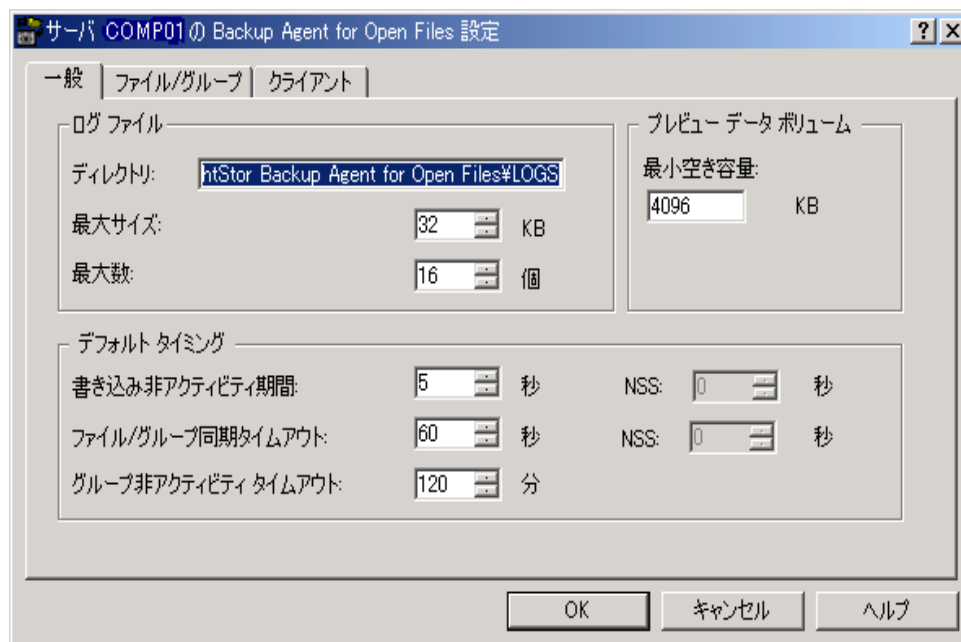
サーバ COMP01 の Backup Agent for Open Files 設定

? X

一般 | ファイル/グループ | クライアント

ログ ファイル

ディレクトリ: htStor Backup Agent for Open Files¥LOGS

最大サイズ: 32 KB

最大数: 16 個

プレビュー データ ボリューム

最小空き容量:

4096 KB

デフォルト タイミング

書き込み非アクティビティ期間: 5 秒 NSS: 0 秒

ファイル/グループ同期タイムアウト: 60 秒 NSS: 0 秒

グループ非アクティビティ タイムアウト: 120 分

OK キャンセル ヘルプ